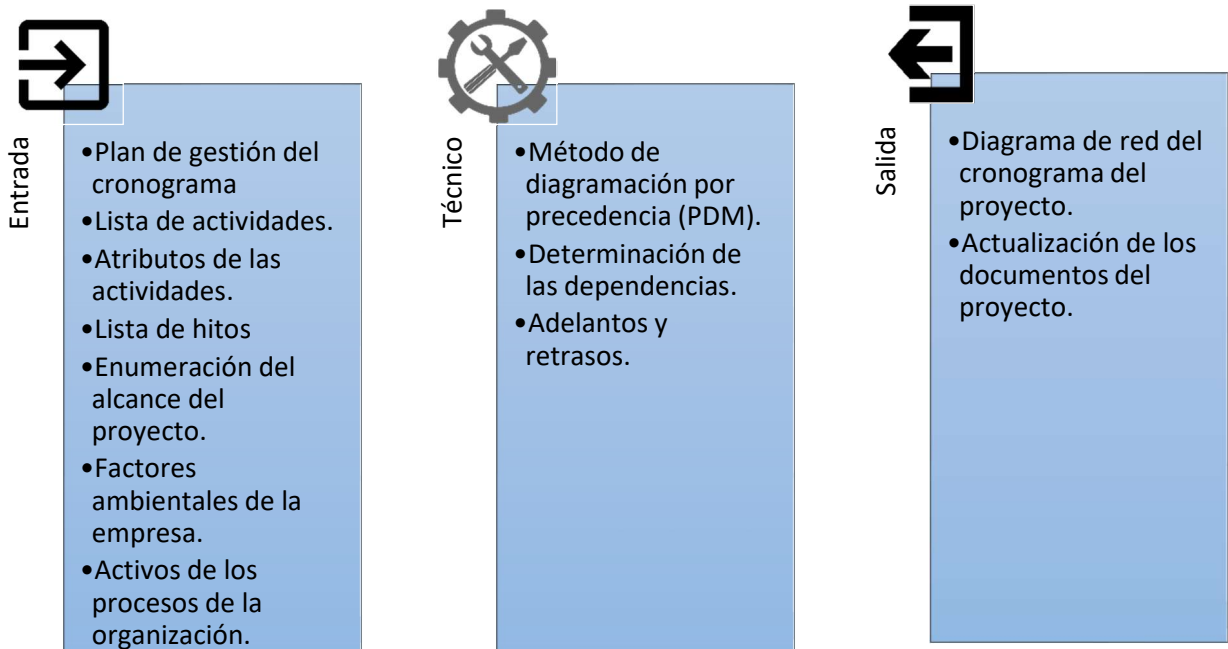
Entrada

•Plan de gestión del cronograma
•Lista de actividades.
•Atributos de las actividades.
•Lista de hitos
•Enumeración del alcance del proyecto.
•Factores ambientales de la empresa.
•Activos de los procesos de la organización.

Técnico

•Método de diagramación por precedencia (PDM).
•Determinación de las dependencias.
•Adelantos y retrasos.

Salida

•Diagrama de red del cronograma del proyecto.
•Actualización de los documentos del proyecto.